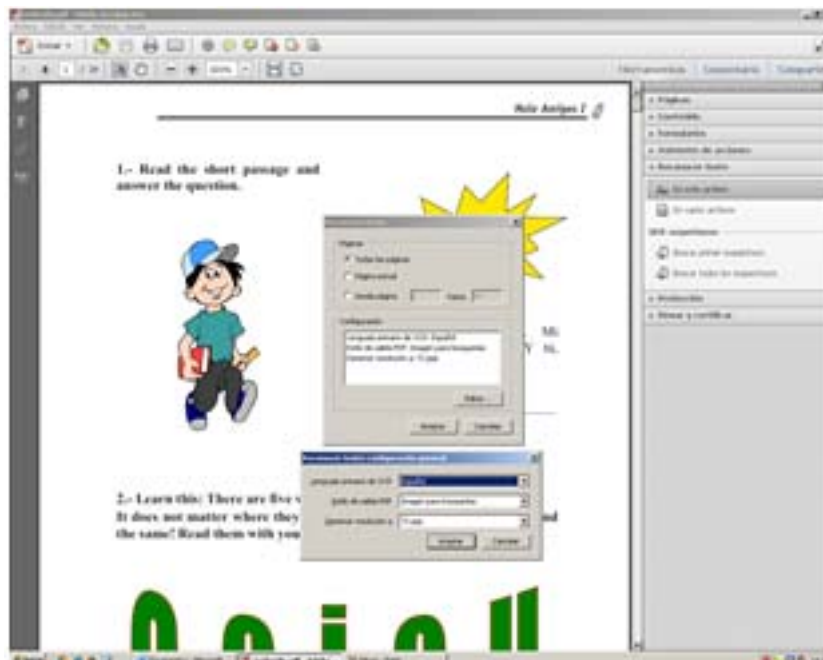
Hola Amigos I

1.- Read the short passage and answer the question.

Páginas

Todas las páginas

Página actual

Desde página

Configuración

Editar

Aceptar

Cancelar

Reconocer texto: configuración general

Aceptar

Cancelar

2.- Learn this: There are five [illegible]
It does not matter where they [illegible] and the same! Read them with you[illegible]

Páginas

Contenido

Formularios

Reconocer texto

En este archivo

En varios archivos

Protección

Firmar y certificar

Herramientas

Comentario

Compartir